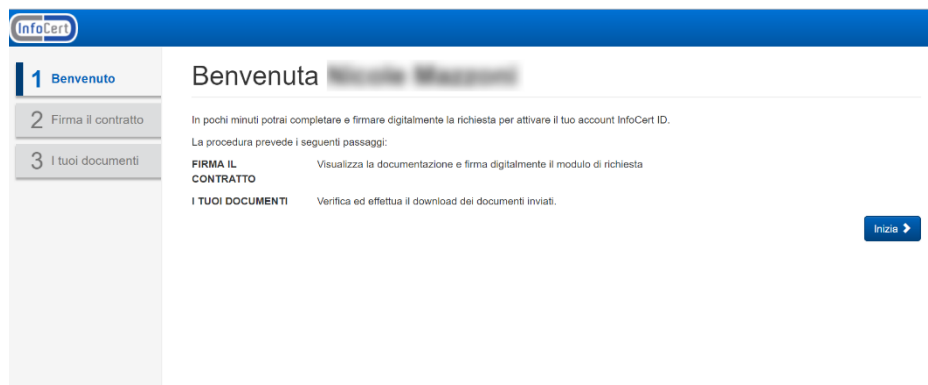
InfoCert

1 Benvenuto

2 Firma il contratto

3 I tuoi documenti

Benvenuta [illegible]

In pochi minuti potrai completare e firmare digitalmente la richiesta per attivare il tuo account InfoCert ID.

La procedura prevede i seguenti passaggi:

| | |
|---|---|
| FIRMA IL CONTRATTO | Visualizza la documentazione e firma digitalmente il modulo di richiesta |
| I TUOI DOCUMENTI | Verifica ed effettua il download dei documenti inviati. |

Inizia